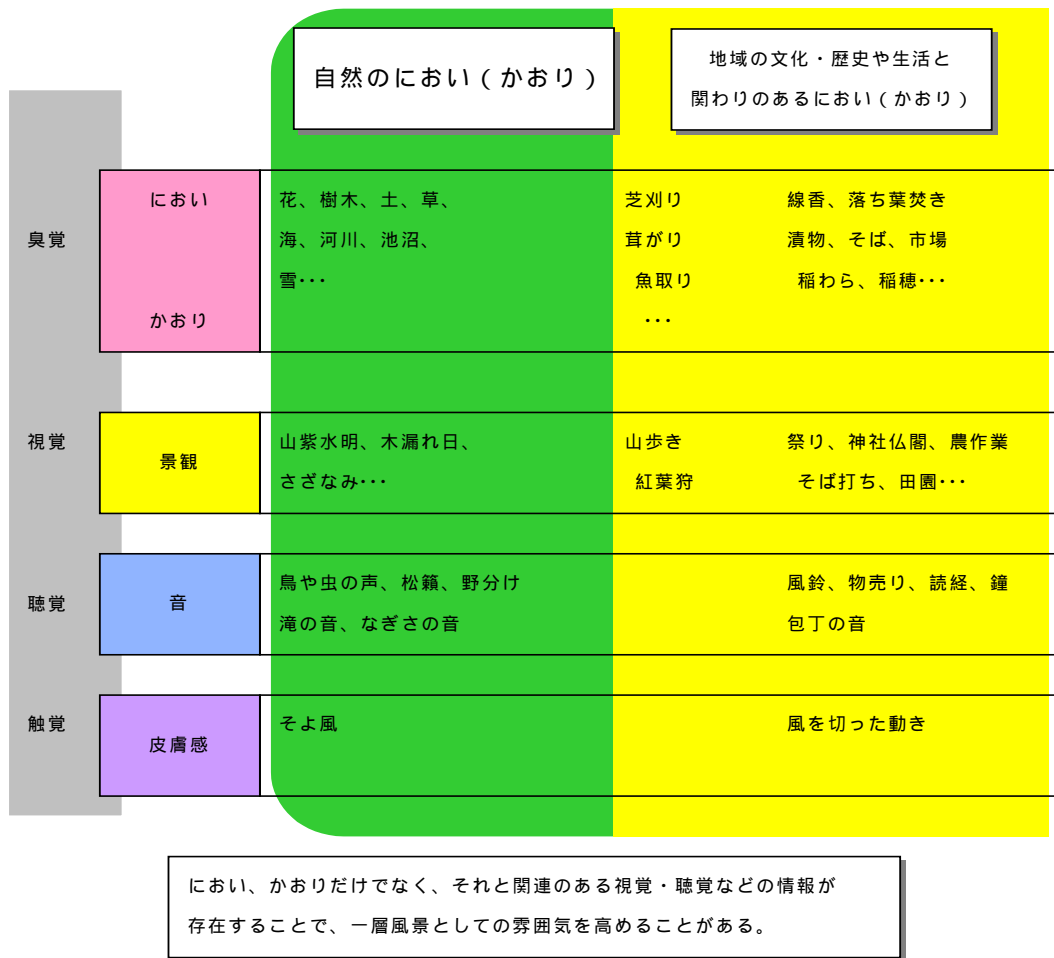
自然のにおい(かおり)

地域の文化・歴史や生活と関わりのあるにおい(かおり)

| | | 自然のにおい(かおり) | 地域の文化・歴史や生活と関わりのあるにおい(かおり) | |
|---|---|---|---|---|
| 臭覚 | におい かおり | 花、樹木、土、草、海、河川、池沼、雪··· | 芝刈り 茸がり 魚取り ··· | 線香、落ち葉焚き 漬物、そば、市場 稲わら、稲穂··· |
| 視覚 | 景観 | 山紫水明、木漏れ日、さざなみ··· | 山歩き 紅葉狩 | 祭り、神社仏閣、農作業 そば打ち、田園··· |
| 聴覚 | 音 | 鳥や虫の声、松籟、野分け 滝の音、なぎさの音 | | 風鈴、物売り、読経、鐘 包丁の音 |
| 触覚 | 皮膚感 | そよ風 | | 風を切った動き |

におい、かおりだけでなく、それと関連のある視覚・聴覚などの情報が存在することで、一層風景としての雰囲気を高めることがある。